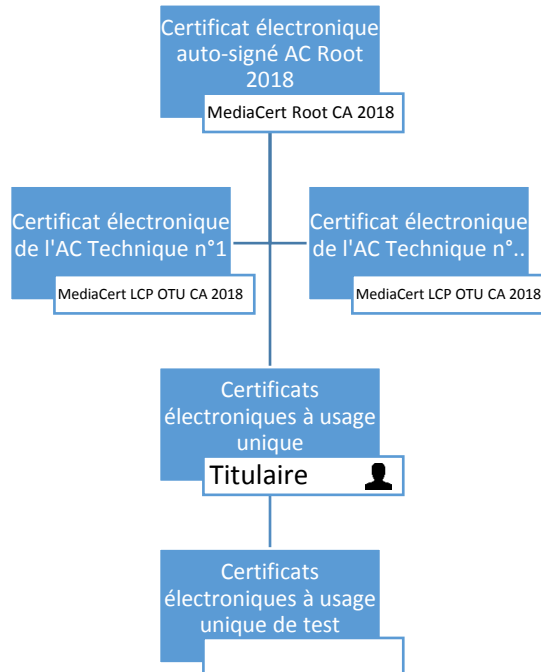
Certificat électronique auto-signé AC Root 2018

MediaCert Root CA 2018

Certificat électronique de l'AC Technique n°1

MediaCert LCP OTU CA 2018

Certificat électronique de l'AC Technique n°..

MediaCert LCP OTU CA 2018

Certificats électroniques à usage unique

Titulaire

Certificats électroniques à usage unique de test